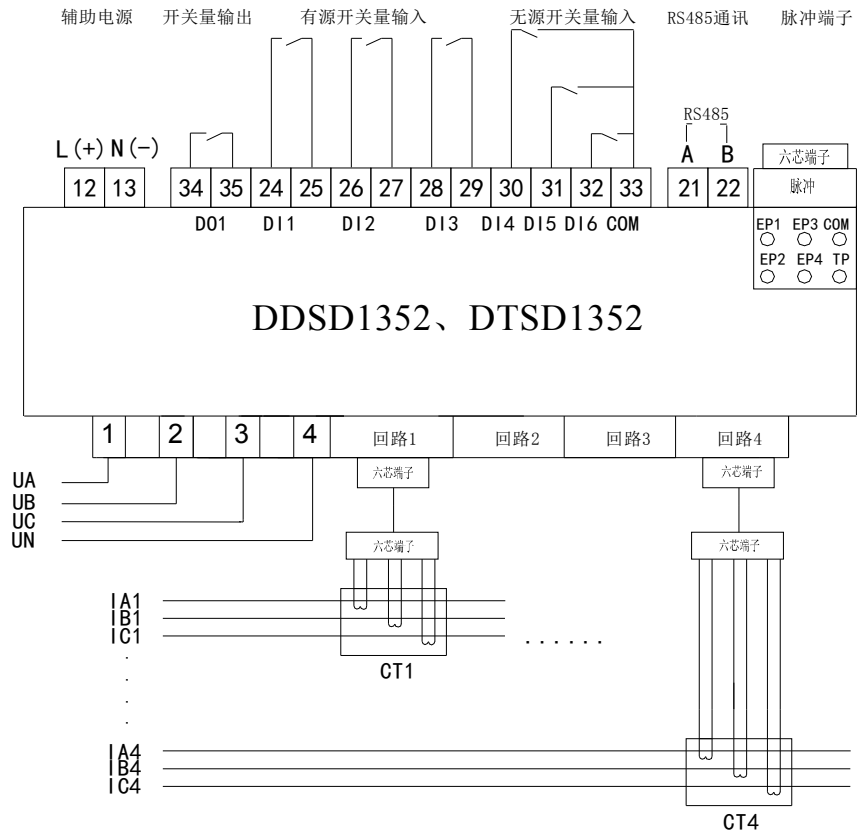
辅助电源 开关量输出 有源开关量输入 无源开关量输入 RS485通讯 脉冲端子

RS485

L (+) N (−)

A B

六芯端子

12 13 34 35 24 25 26 27 28 29 30 31 32 33 21 22

脉冲

DO1 DI1 DI2 DI3 DI4 DI5 DI6 COM

EP1 EP3 COM
EP2 EP4 TP

DDSD1352、DTSD1352

1 2 3 4 回路1 回路2 回路3 回路4

六芯端子

六芯端子

UA
UB
UC
UN

六芯端子

六芯端子

IA1
IB1
IC1

......

CT1

IA4
IB4
IC4

CT4